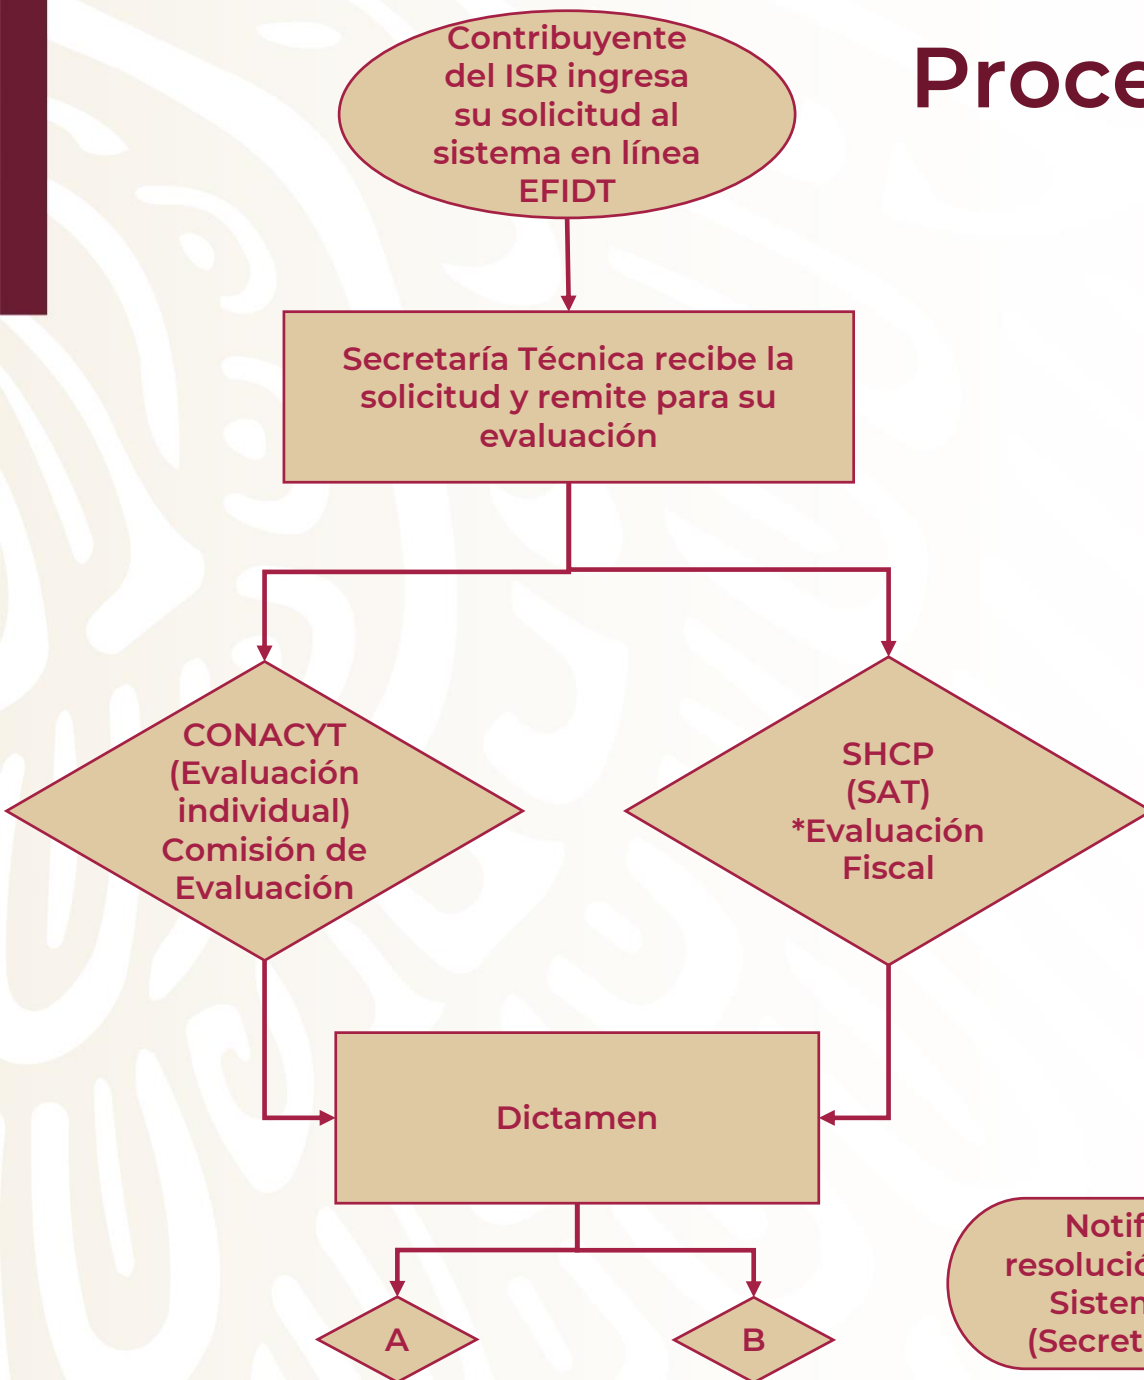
Proce

Contribuyente del ISR ingresa su solicitud al sistema en línea EFIDT

Secretaría Técnica recibe la solicitud y remite para su evaluación

CONACYT (Evaluación individual) Comisión de Evaluación

SHCP (SAT) *Evaluación Fiscal

Dictamen

A

B

Notif resoluci Sisten (Secret